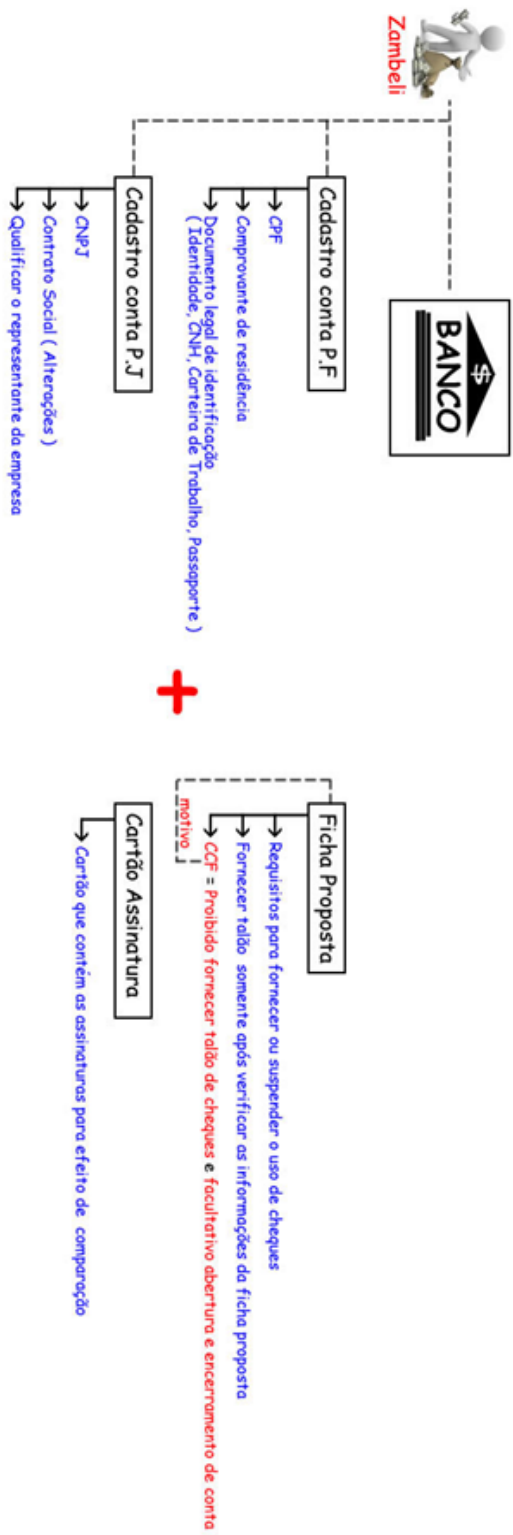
Zambeli

BANCO

Cadastro conta P.F
CPF
Comprovante de residência
Documento legal de identificação ( Identidade, CNH, Carteira de Trabalho, Passaporte )

Cadastro conta P.J
CNPJ
Contrato Social ( Alterações )
Qualificar o representante da empresa

+

Ficha Proposta
Requisitos para fornecer ou suspender o uso de cheques
Fornecer talão somente após verificar as informações da ficha proposta
CCF = Proibido fornecer talão de cheques e facultativo abertura e encerramento de conta
motivo

Cartão Assinatura
Cartão que contém as assinaturas para efeito de comparação